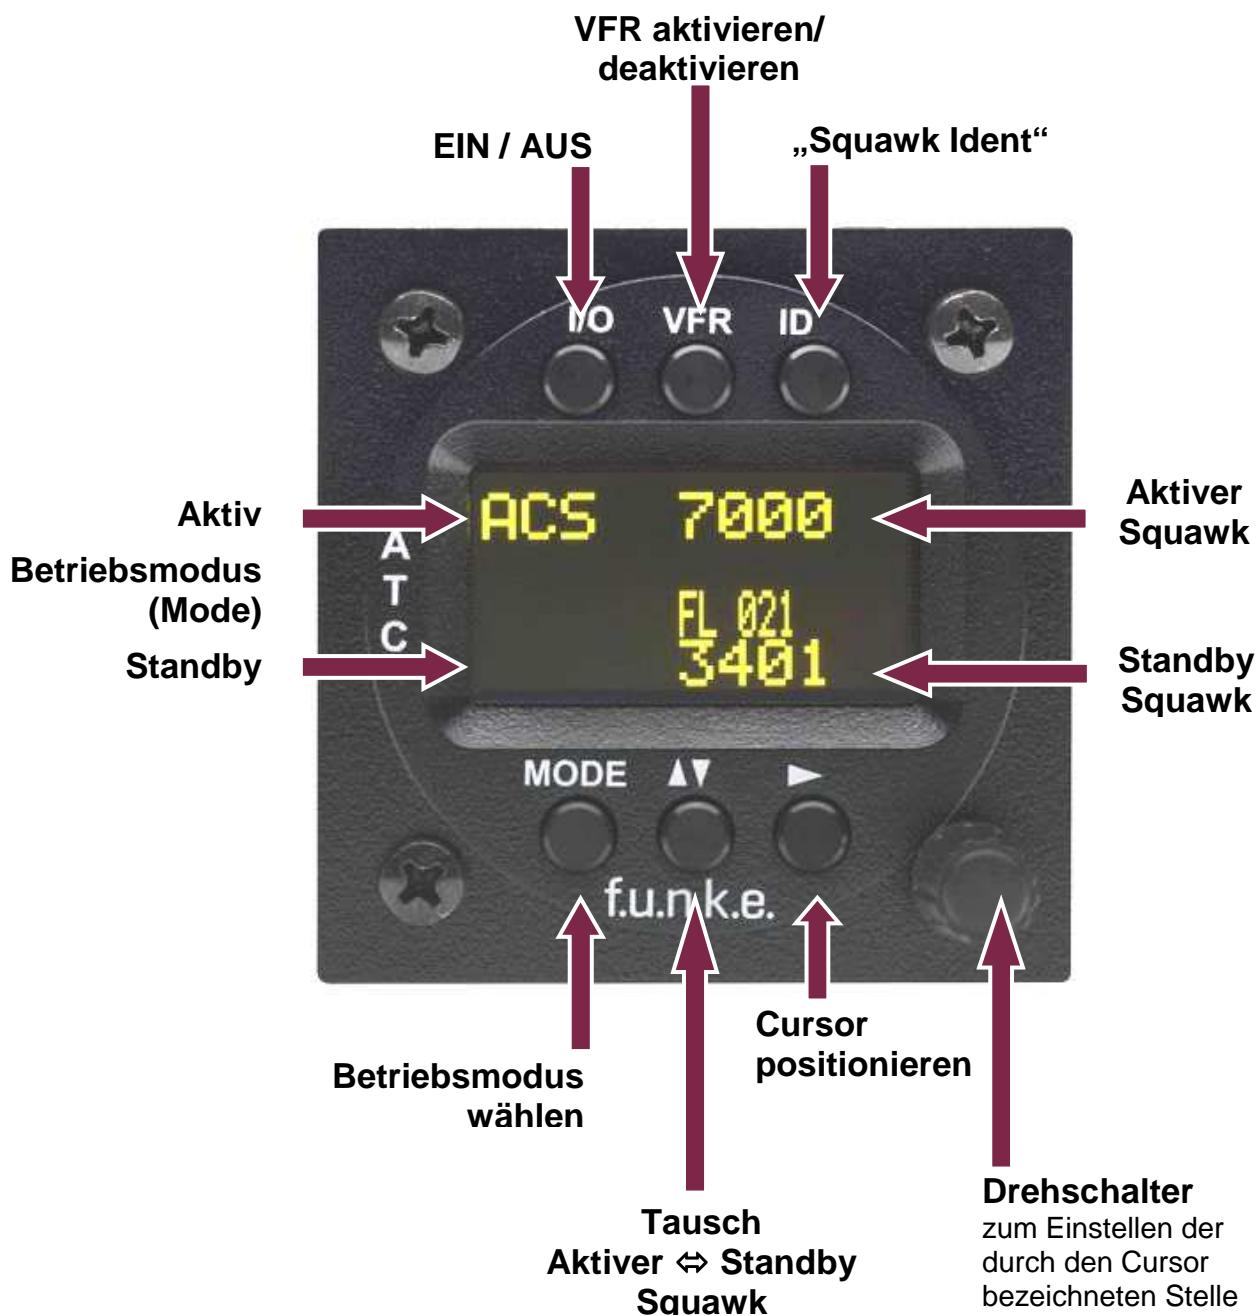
VFR aktivieren/ deaktivieren

EIN / AUS

„Squawk Ident“

I/O VFR ID

Aktiv

Betriebsmodus (Mode)

Standby

A T C

ACS 7000

FL 021
3401

Aktiver Squawk

Standby Squawk

MODE ▲▼ ►

f.u.n.k.e.

Betriebsmodus wählen

Cursor positionieren

Tausch
Aktiver ⇔ Standby Squawk

Drehschalter
zum Einstellen der durch den Cursor bezeichneten Stelle